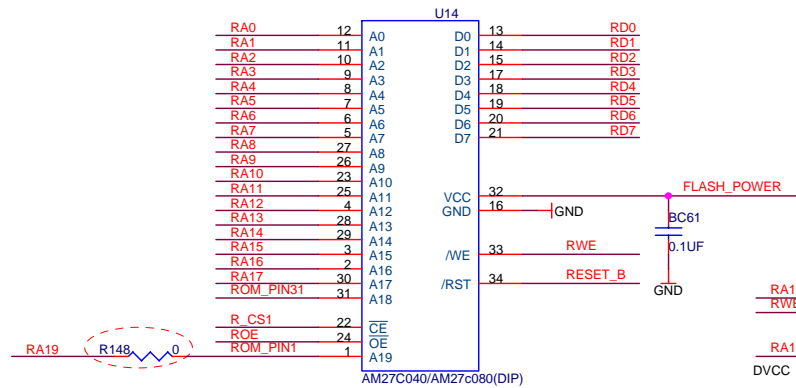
U14

RA0 12 A0
RA1 11 A1
RA2 10 A2
RA3 9 A3
RA4 8 A4
RA5 7 A5
RA6 6 A6
RA7 5 A7
RA8 27 A8
RA9 26 A9
RA10 23 A10
RA11 25 A11
RA12 4 A12
RA13 28 A13
RA14 29 A14
RA15 3 A15
RA16 2 A16
RA17 30 A17
ROM_PIN31 31 A18
R_CS1 22 $\overline{CE}$
ROE 24 $\overline{OE}$
RA19 R148 0 ROM_PIN1 1 A19

D0 13 RD0
D1 14 RD1
D2 15 RD2
D3 17 RD3
D4 18 RD4
D5 19 RD5
D6 20 RD6
D7 21 RD7

VCC 32 FLASH_POWER
GND 16 GND
BC61
0.1UF
/WE 33 RWE
/RST 34 RESET_B
GND

AM27C040/AM27c080(DIP)

RA1
RWE
RA1
DVCC